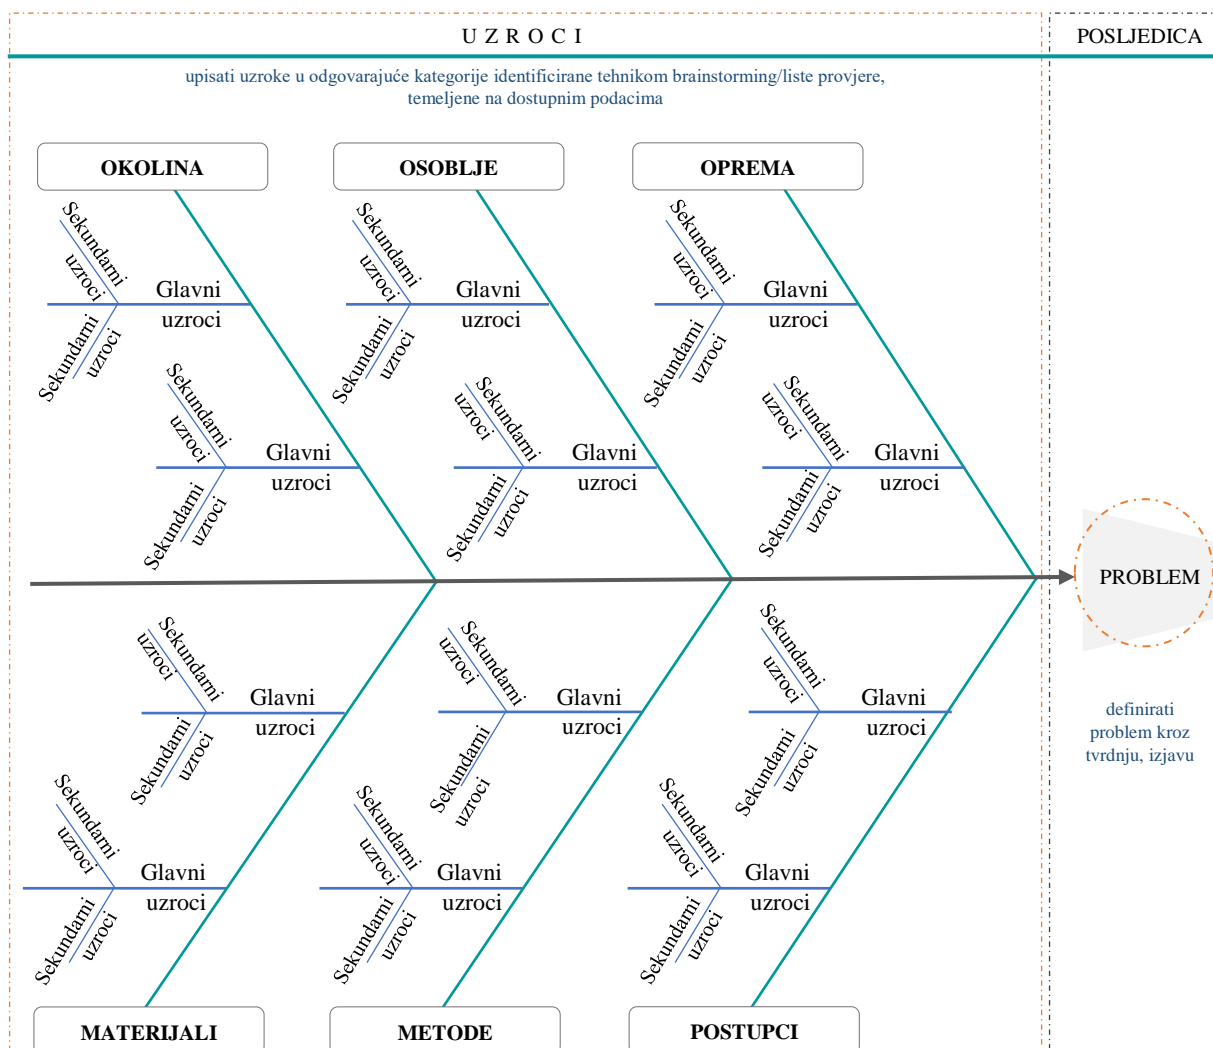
U Z R O C I

POSLJEDICA

upisati uzroke u odgovarajuće kategorije identificirane tehnikom brainstorming/liste provjere, temeljene na dostupnim podacima

OKOLINA

OSOBLJE

OPREMA

Sekundarni uzroci
Glavni uzroci
Sekundarni uzroci

Sekundarni uzroci
Glavni uzroci
Sekundarni uzroci

Sekundarni uzroci
Glavni uzroci
Sekundarni uzroci

Sekundarni uzroci
Glavni uzroci
Sekundarni uzroci

Sekundarni uzroci
Glavni uzroci
Sekundarni uzroci

Sekundarni uzroci
Glavni uzroci
Sekundarni uzroci

PROBLEM

definirati problem kroz tvrdnju, izjavu

Sekundarni uzroci
Glavni uzroci
Sekundarni uzroci

Sekundarni uzroci
Glavni uzroci
Sekundarni uzroci

Sekundarni uzroci
Glavni uzroci
Sekundarni uzroci

Sekundarni uzroci
Glavni uzroci
Sekundarni uzroci

Sekundarni uzroci
Glavni uzroci
Sekundarni uzroci

Sekundarni uzroci
Glavni uzroci
Sekundarni uzroci

MATERIJALI

METODE

POSTUPCI